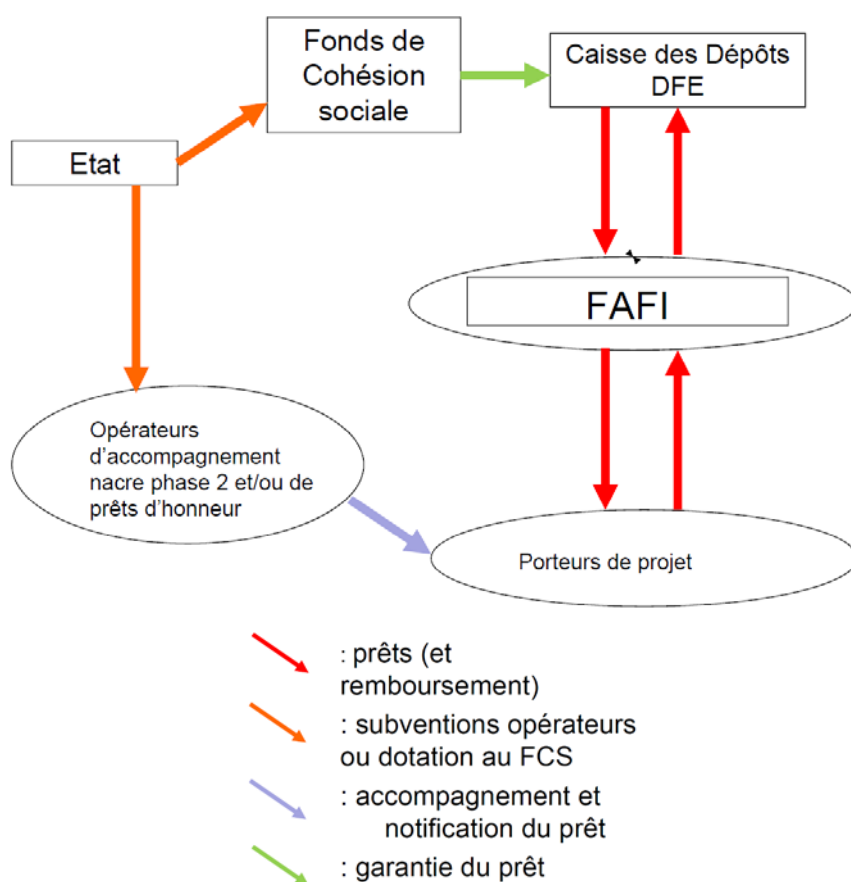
Fonds de Cohésion sociale

Caisse des Dépôts DFE

Etat

FAFI

Opérateurs d'accompagnement nacre phase 2 et/ou de prêts d'honneur

Porteurs de projet

: prêts (et remboursement)

: subventions opérateurs ou dotation au FCS

: accompagnement et notification du prêt

: garantie du prêt